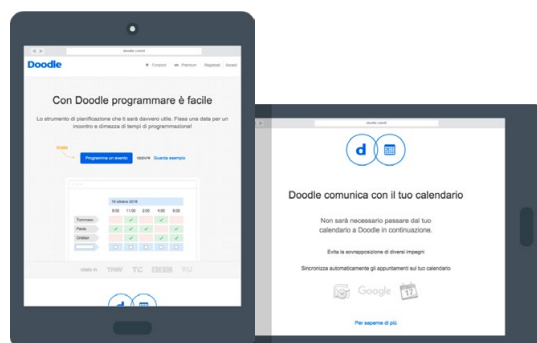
doodle.com/it

Doodle

Funzioni Premium Registrati Accedi

Con Doodle programmare è facile

Lo strumento di pianificazione che ti sarà davvero utile. Fissa una data per un incontro e dimezza di tempi di programmazione!

Programma un evento oppure Guarda esempio

Tommaso
Paolo
Cristian

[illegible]

doodle.com/it

Doodle comunica con il tuo calendario

Non sarà necessario passare dal tuo calendario a Doodle in continuazione.

Evita la sovrapposizione di diversi impegni

Sincronizza automaticamente gli appuntamenti sul tuo calendario

Google

17

Per saperne di più